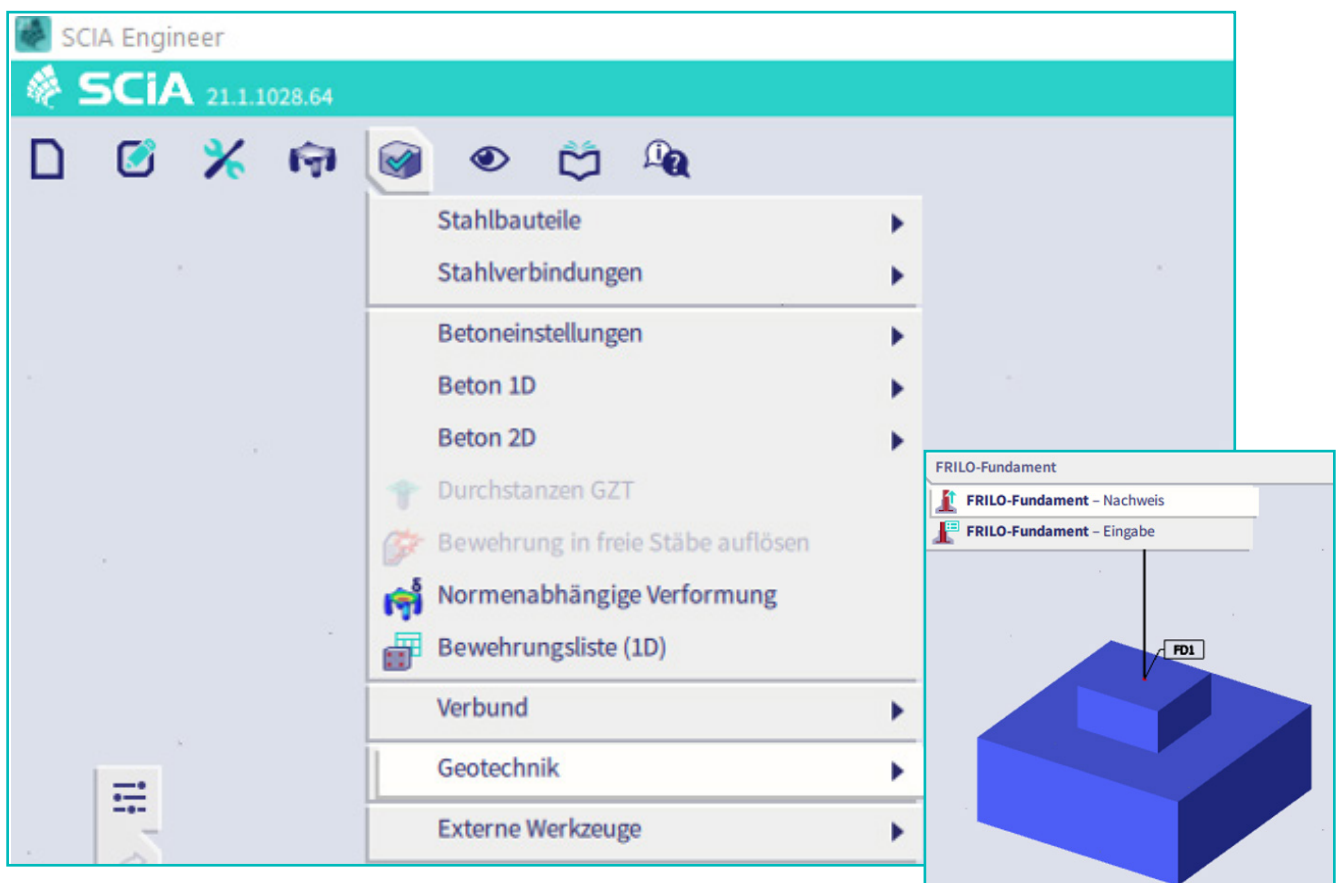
SCIA Engineer

SCIA 21.1.1028.64

Stahlbauteile

Stahlverbindungen

Betoneinstellungen

Beton 1D

Beton 2D

Durchstanzen GZT

Bewehrung in freie Stäbe auflösen

Normenabhängige Verformung

Bewehrungsliste (1D)

Verbund

Geotechnik

Externe Werkzeuge

FRILO-Fundament

FRILO-Fundament – Nachweis

FRILO-Fundament – Eingabe

FD1